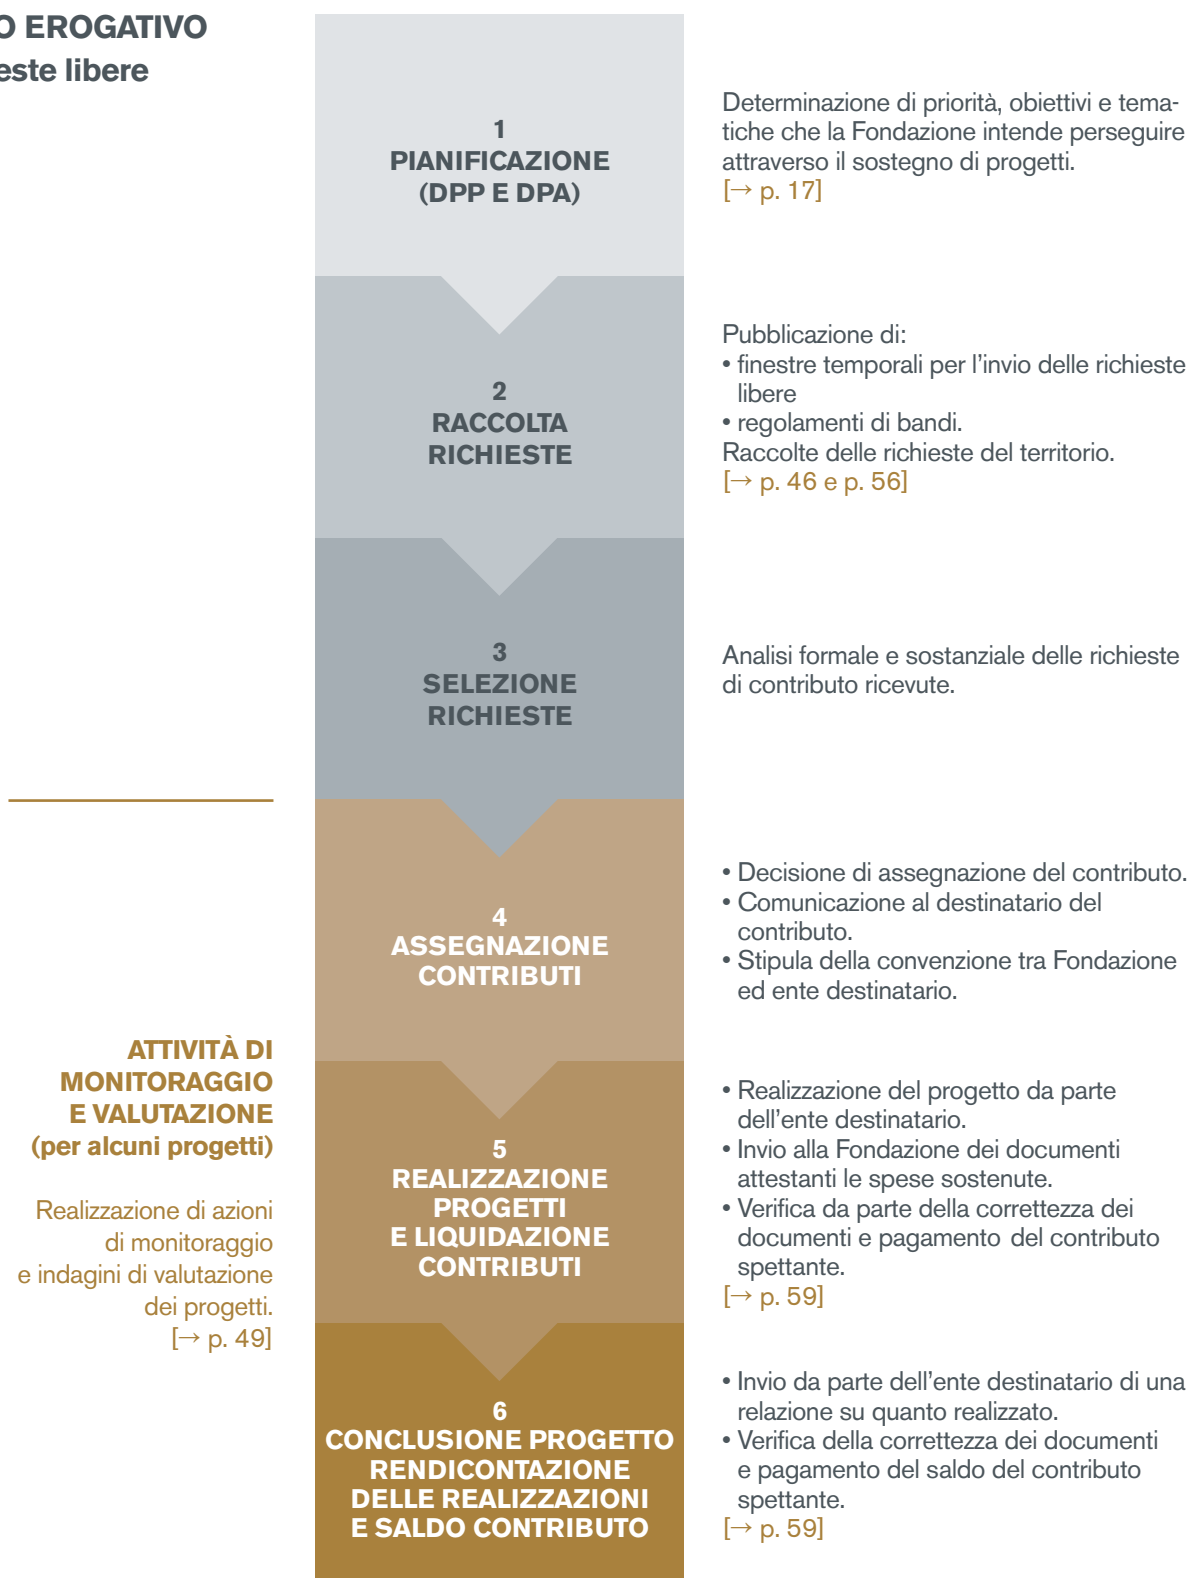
O EROGATIVO
este libere

1
PIANIFICAZIONE
(DPP E DPA)

Determinazione di priorità, obiettivi e tematiche che la Fondazione intende perseguire attraverso il sostegno di progetti.
[→ p. 17]

2
RACCOLTA
RICHIESTE

Pubblicazione di:
• finestre temporali per l'invio delle richieste libere
• regolamenti di bandi.
Raccolte delle richieste del territorio.
[→ p. 46 e p. 56]

3
SELEZIONE
RICHIESTE

Analisi formale e sostanziale delle richieste di contributo ricevute.

4
ASSEGNAZIONE
CONTRIBUTI

• Decisione di assegnazione del contributo.
• Comunicazione al destinatario del contributo.
• Stipula della convenzione tra Fondazione ed ente destinatario.

ATTIVITÀ DI MONITORAGGIO E VALUTAZIONE (per alcuni progetti)

Realizzazione di azioni di monitoraggio e indagini di valutazione dei progetti.
[→ p. 49]

5
REALIZZAZIONE
PROGETTI
E LIQUIDAZIONE
CONTRIBUTI

• Realizzazione del progetto da parte dell'ente destinatario.
• Invio alla Fondazione dei documenti attestanti le spese sostenute.
• Verifica da parte della correttezza dei documenti e pagamento del contributo spettante.
[→ p. 59]

6
CONCLUSIONE PROGETTO
RENDICONTAZIONE
DELLE REALIZZAZIONI
E SALDO CONTRIBUTO

• Invio da parte dell'ente destinatario di una relazione su quanto realizzato.
• Verifica della correttezza dei documenti e pagamento del saldo del contributo spettante.
[→ p. 59]